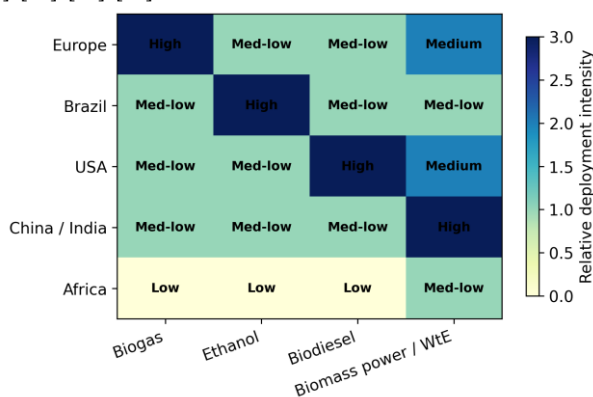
|  | Biogas | Ethanol | Biodiesel | Biomass power / WtE |
|---|---|---|---|---|
| Europe | High | Med-low | Med-low | Medium |
| Brazil | Med-low | High | Med-low | Med-low |
| USA | Med-low | Med-low | High | Medium |
| China / India | Med-low | Med-low | Med-low | High |
| Africa | Low | Low | Low | Med-low |

Relative deployment intensity

3.0
2.5
2.0
1.5
1.0
0.5
0.0